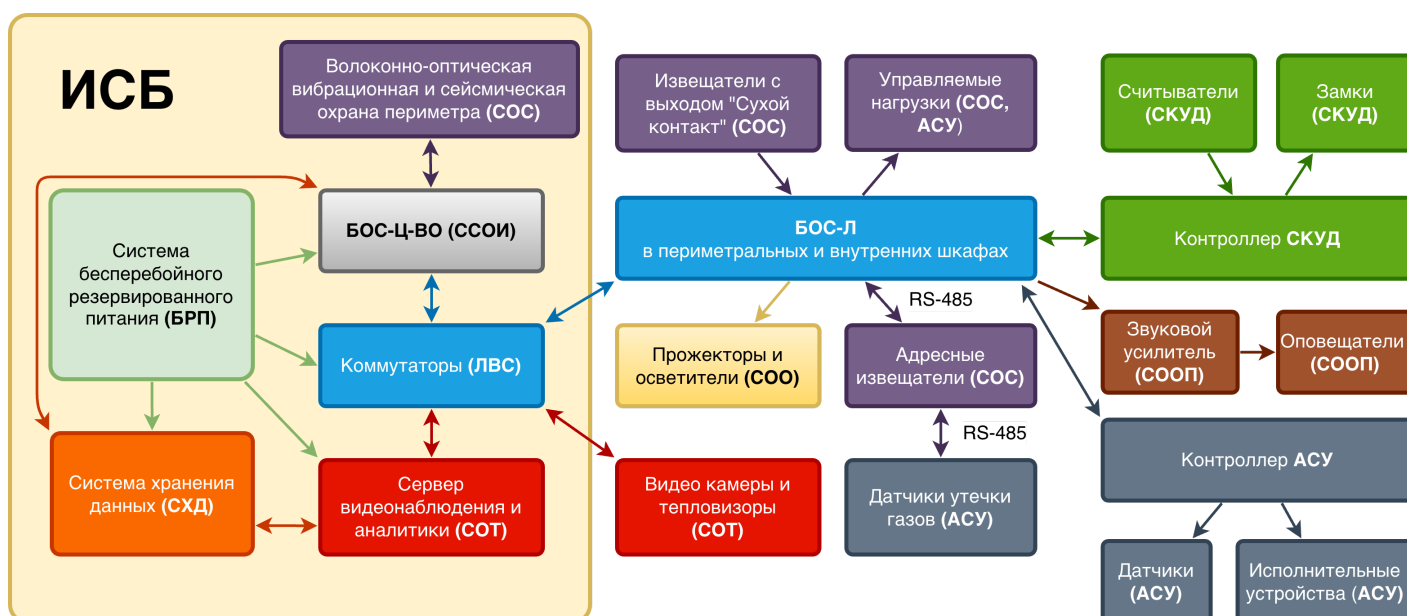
ИСБ

Волоконно-оптическая вибрационная и сейсмическая охрана периметра (СОС)

БОС-Ц-ВО (ССОИ)

Система бесперебойного резервированного питания (БРП)

Коммутаторы (ЛВС)

Система хранения данных (СХД)

Сервер видеонаблюдения и аналитики (СОТ)

Извещатели с выходом "Сухой контакт" (СОС)

Управляемые нагрузки (СОС, АСУ)

БОС-Л
в периметральных и внутренних шкафах

Прожекторы и осветители (СОО)

RS-485

Адресные извещатели (СОС)

RS-485

Видео камеры и тепловизоры (СОТ)

Датчики утечки газов (АСУ)

Считыватели (СКУД)

Замки (СКУД)

Контроллер СКУД

Звуковой усилитель (СООП)

Оповещатели (СООП)

Контроллер АСУ

Датчики (АСУ)

Исполнительные устройства (АСУ)